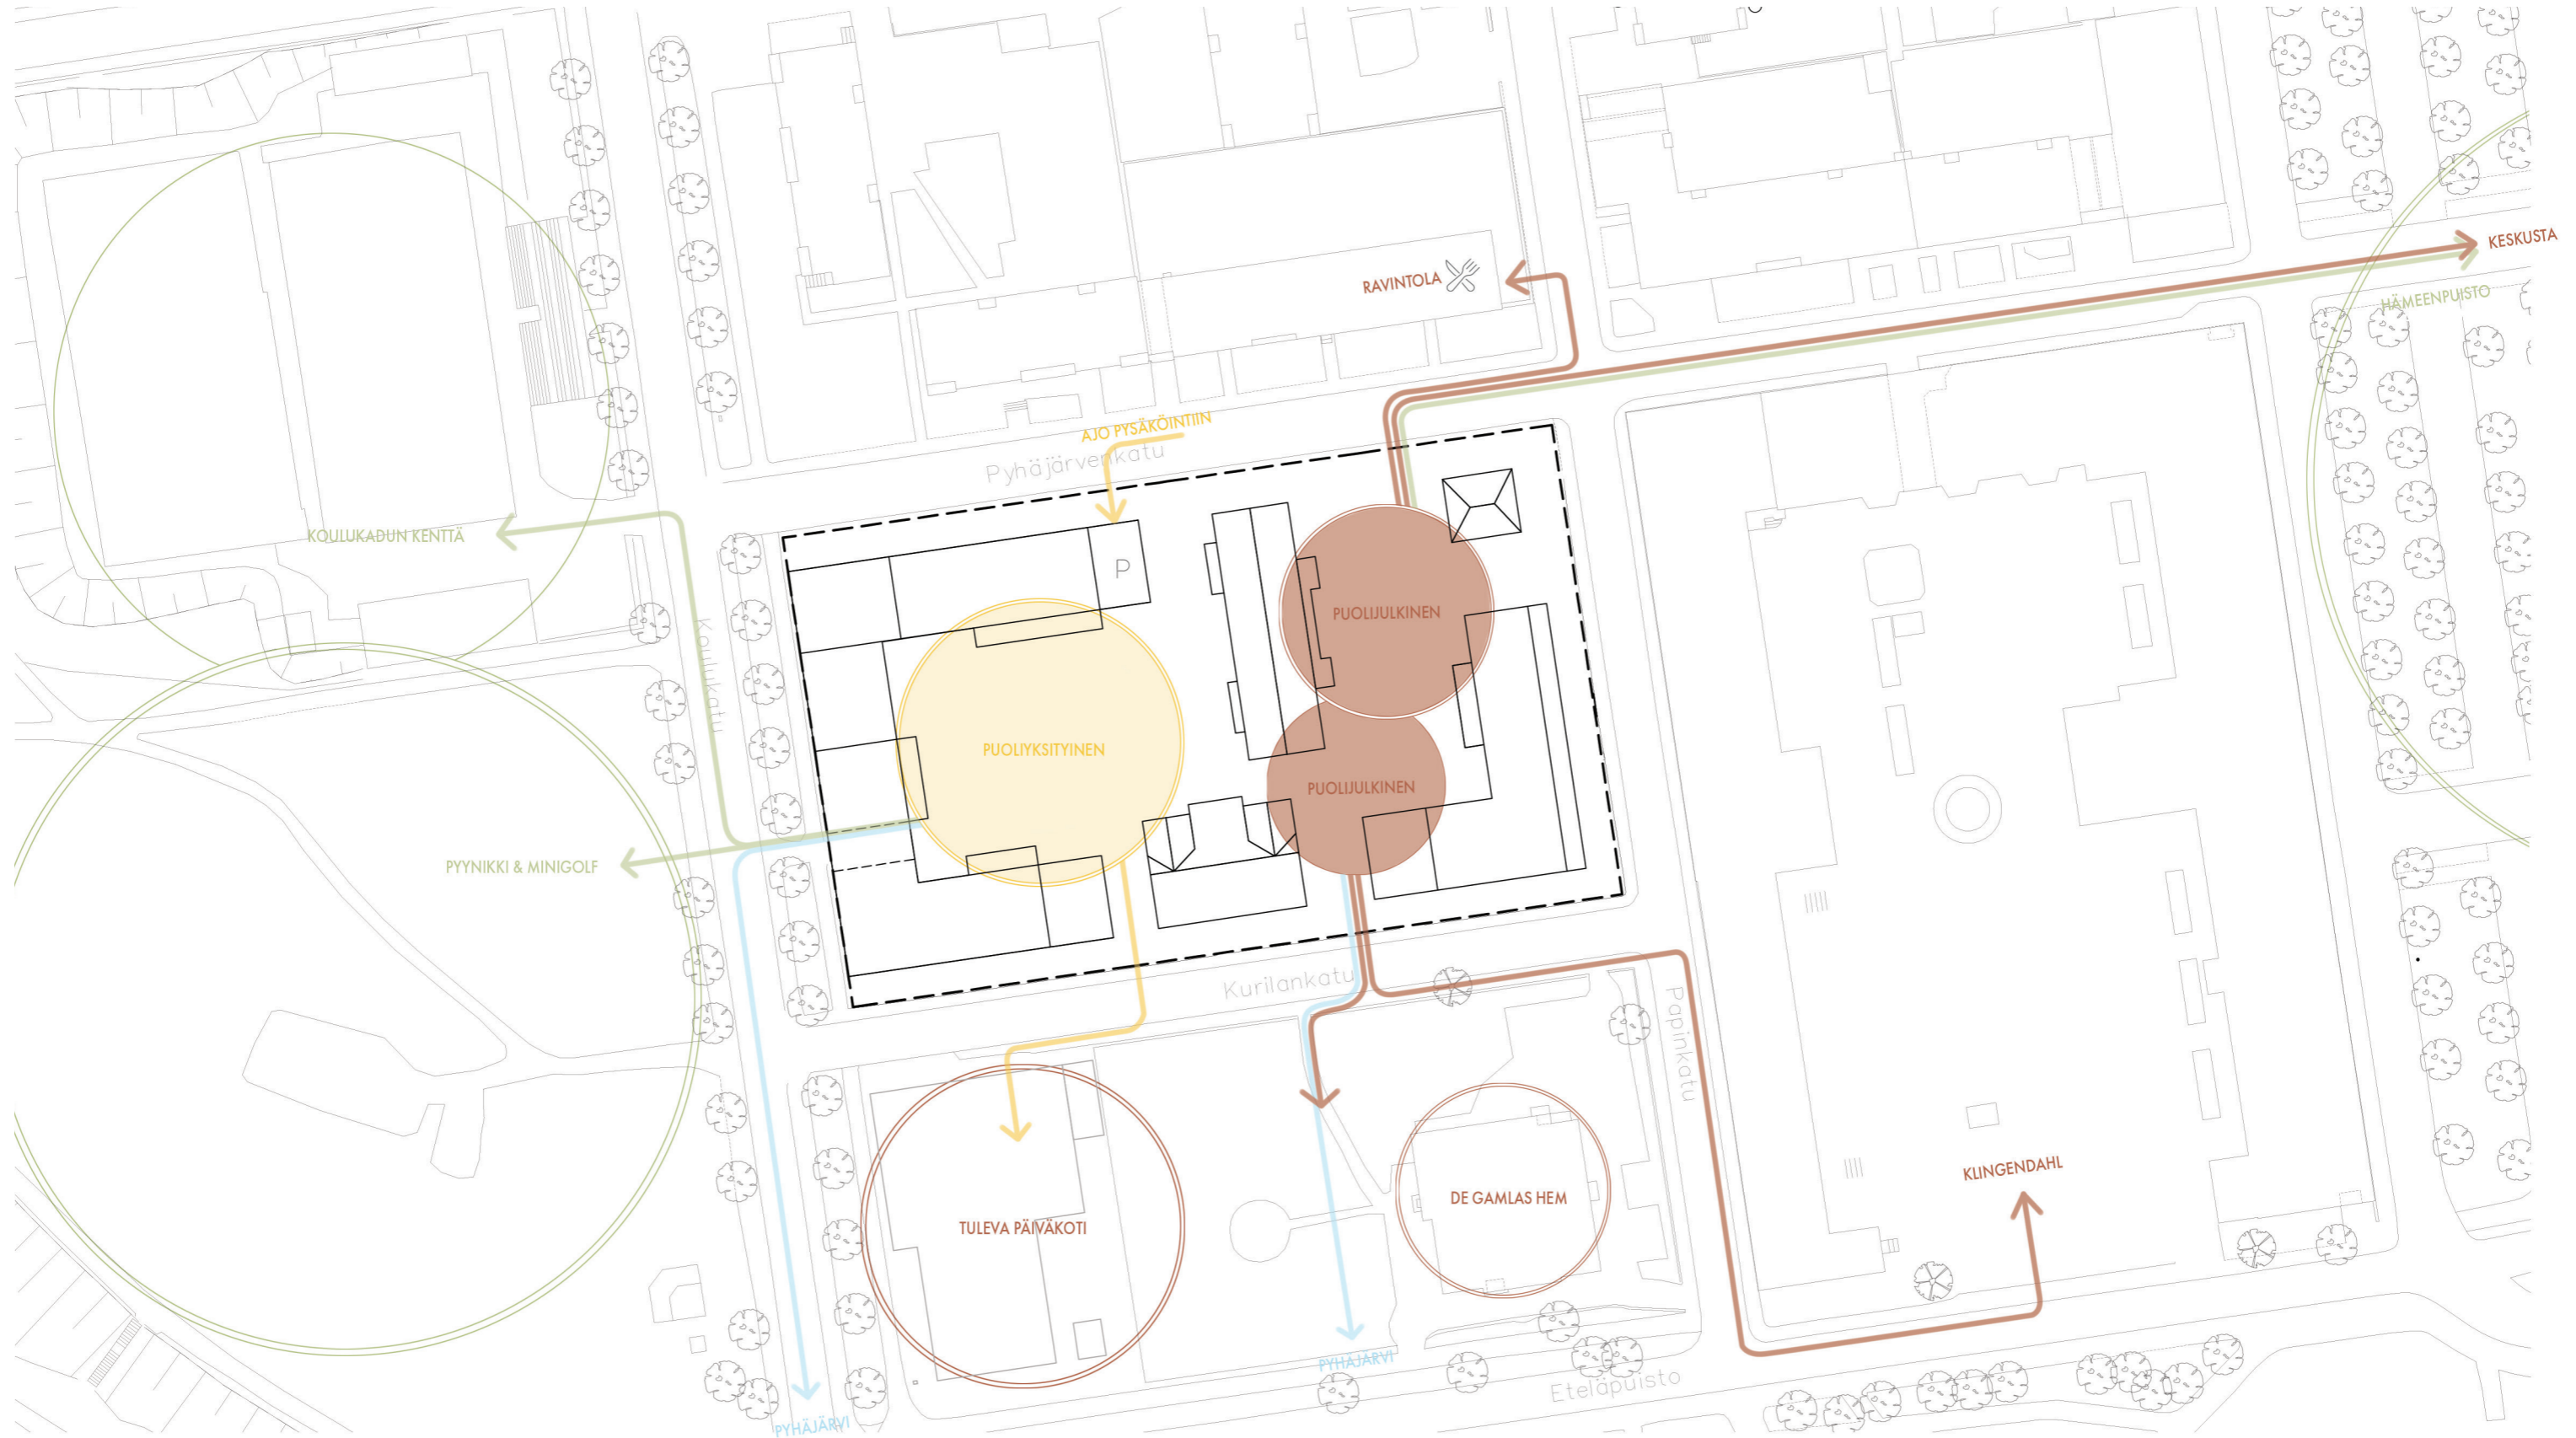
KESKUSTA

HÄMEENPUISTO

RAVINTOLA

AJO PYSÄKÖINTIIN

Pyhäjärvenkatu

KOULUKADUN KENTTÄ

P

PUOLIJULKINEN

Koulukatu

PUOLIYKSITYINEN

PUOLIJULKINEN

PYYNIKKI & MINIGOLF

Kurilankatu

Papinkatu

TULEVA PÄIVÄKOTI

DE GAMLAS HEM

KLINGENDAHL

PYHÄJÄRVI

Eteläpuisto

PYHÄJÄRVI